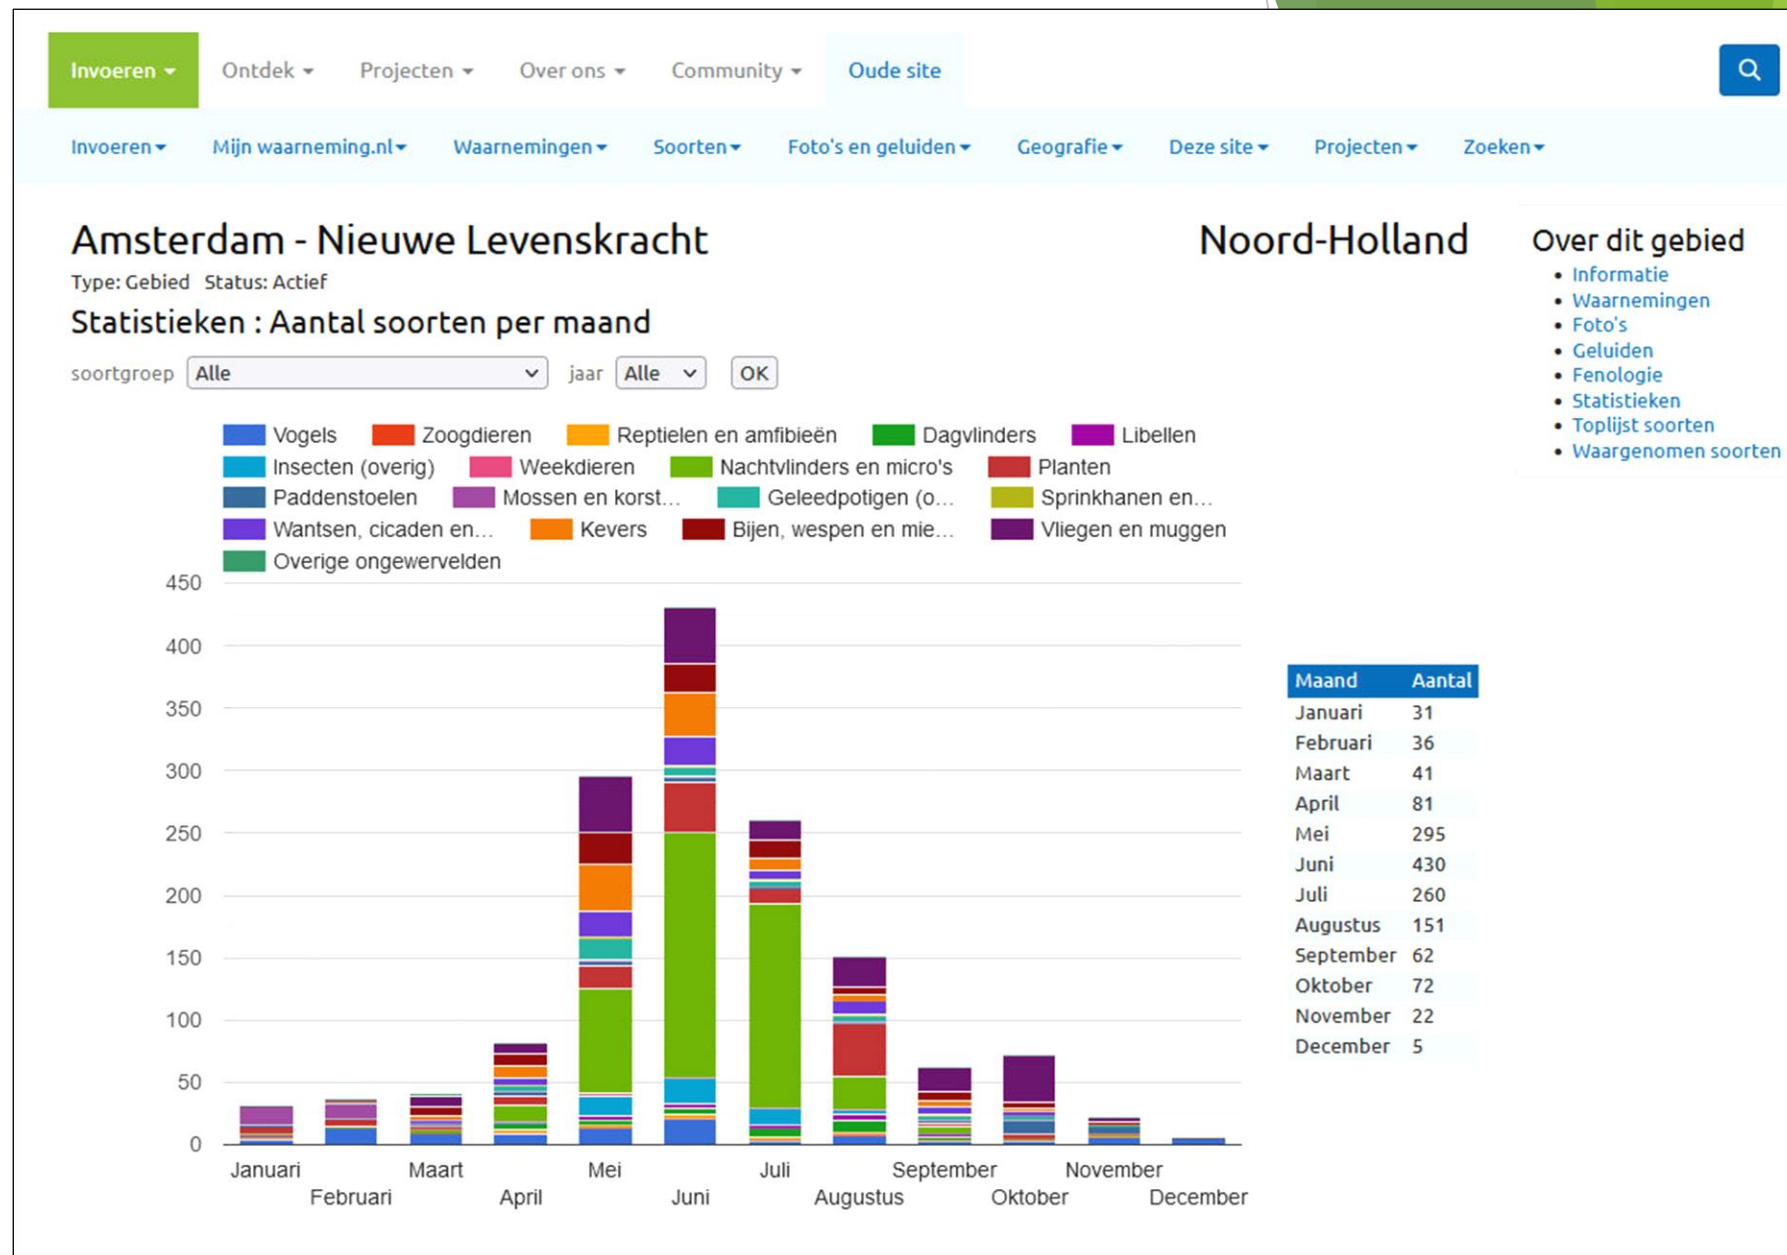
Invoeren ▾ Ontdek ▾ Projecten ▾ Over ons ▾ Community ▾ Oude site

Invoeren ▾ Mijn waarneming.nl ▾ Waarnemingen ▾ Soorten ▾ Foto's en geluiden ▾ Geografie ▾ Deze site ▾ Projecten ▾ Zoeken ▾

Amsterdam - Nieuwe Levenskracht

Noord-Holland

Type: Gebied Status: Actief

Statistieken : Aantal soorten per maand

soortgroep Alle jaar Alle OK

Vogels Zoogdieren Reptielen en amfibieën Dagvlinders Libellen Insecten (overig) Weekdieren Nachtvlinders en micro's Planten Paddenstoelen Mossen en korst… Geleedpotigen (o… Sprinkhanen en… Wantsen, cicaden en… Kevers Bijen, wespen en mie… Vliegen en muggen Overige ongewervelden

450
400
350
300
250
200
150
100
50
0

Januari Februari Maart April Mei Juni Juli Augustus September Oktober November December

| Maand | Aantal |
|---|---|
| Januari | 31 |
| Februari | 36 |
| Maart | 41 |
| April | 81 |
| Mei | 295 |
| Juni | 430 |
| Juli | 260 |
| Augustus | 151 |
| September | 62 |
| Oktober | 72 |
| November | 22 |
| December | 5 |

Over dit gebied

- Informatie
- Waarnemingen
- Foto's
- Geluiden
- Fenologie
- Statistieken
- Toplijst soorten
- Waargenomen soorten